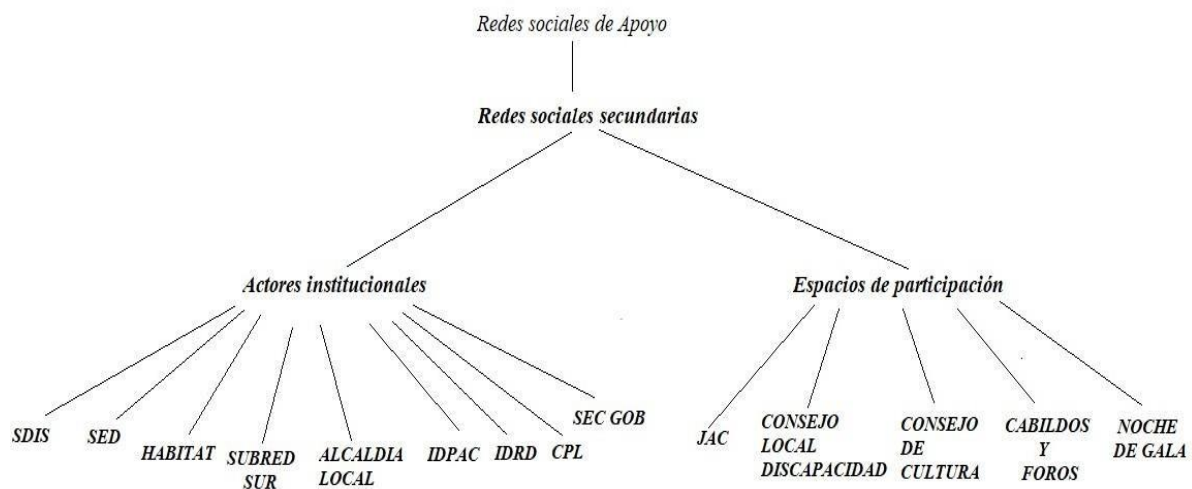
Redes sociales de Apoyo

Redes sociales secundarias

Actores institucionales

Espacios de participación

SDIS

SED

HABITAT

SUBRED SUR

ALCALDIA LOCAL

IDPAC

IDRD

CPL

SEC GOB

JAC

CONSEJO LOCAL DISCAPACIDAD

CONSEJO DE CULTURA

CABILDOS Y FOROS

NOCHE DE GALA